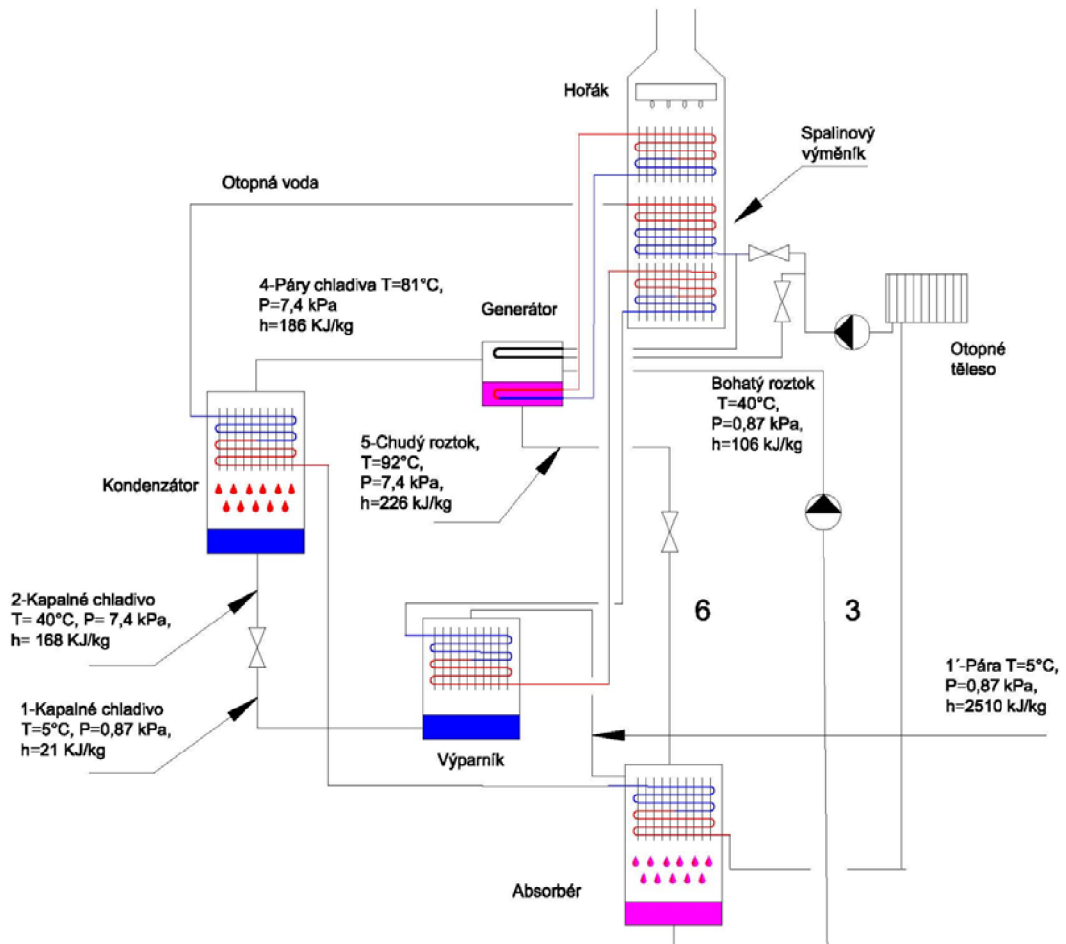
Hořák

Spalinový výměník

Otopná voda

4-Páry chladiva T=81°C, P=7,4 kPa h=186 KJ/kg

Generátor

Otopné těleso

Bohatý roztok T=40°C, P=0,87 kPa, h=106 kJ/kg

Kondenzátor

5-Chudý roztok, T=92°C, P=7,4 kPa, h=226 kJ/kg

2-Kapalné chladivo T= 40°C, P= 7,4 kPa, h= 168 KJ/kg

6

3

1´-Pára T=5°C, P=0,87 kPa, h=2510 kJ/kg

1-Kapalné chladivo T=5°C, P=0,87 kPa, h=21 KJ/kg

Výparník

Absorbér